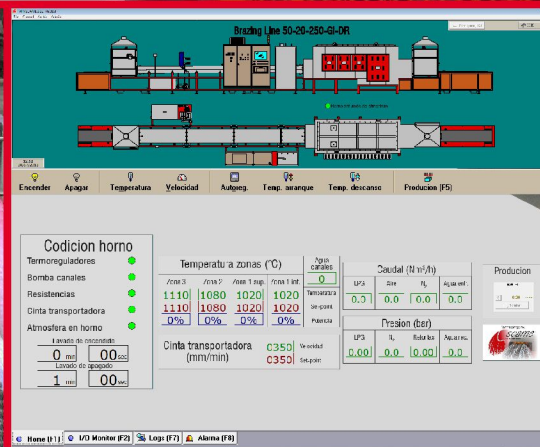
Brazing Line 50-20-250-GI-DR

Encender Apagar Temperatura Velocidad Autoreg. Temp. arranque Temp. descanso Producion (F5)

Codicion horno
Termoreguladores
Bomba canales
Resistencias
Cinta transportadora
Atmosfera en horno
Lavado de encendido
0 min 00 sec
Lavado de apagado
1 min 00 sec

Temperatura zonas (°C)
Zona 3 Zona 2 Zona 1 sup. Zona 1 inf.
1110 1080 1020 1020
1110 1080 1020 1020
0% 0% 0% 0%

Agua canales
0
Temperatura
Set-point
Potencia

Cinta transportadora (mm/min)
C350 Velocidad
C350 Set-point

Caudal (N m³/h)
LPG Aire $N_2$ Agua ref.
0.0 0.0 0.0 0.0

Presion (bar)
LPG $N_2$ Retorno Agua ref.
0.0 0.0 0.00 0.0

Producion

Home (F1) I/O Monitor (F2) Logs (F7) Alarma (F8)